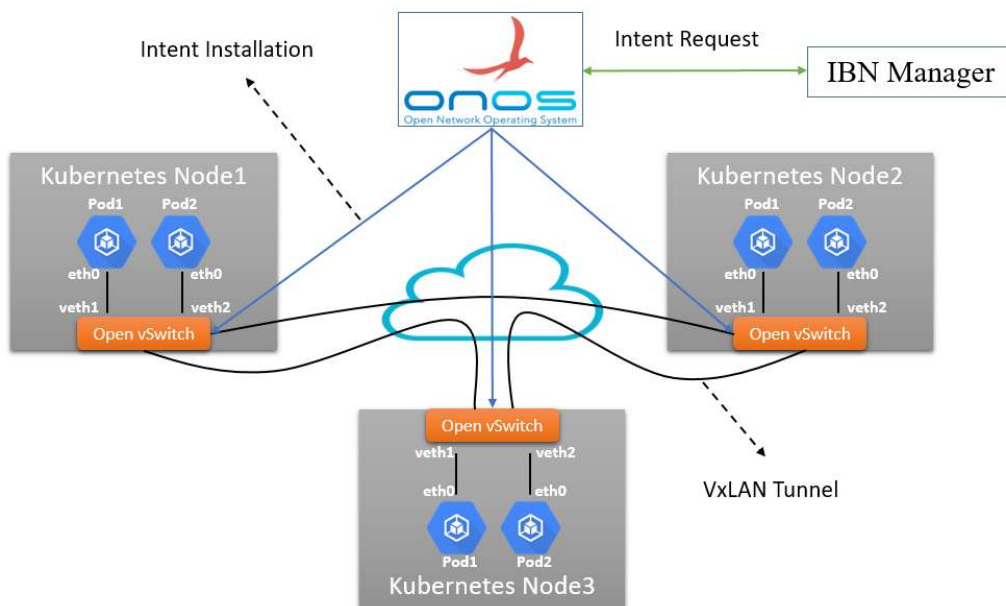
Intent Installation

ONOS
Open Network Operating System

Intent Request

IBN Manager

Kubernetes Node1
Pod1
Pod2
eth0
eth0
veth1
veth2
Open vSwitch

Kubernetes Node2
Pod1
Pod2
eth0
eth0
veth1
veth2
Open vSwitch

Open vSwitch
veth1
veth2
eth0
eth0
Pod1
Pod2
Kubernetes Node3

VxLAN Tunnel